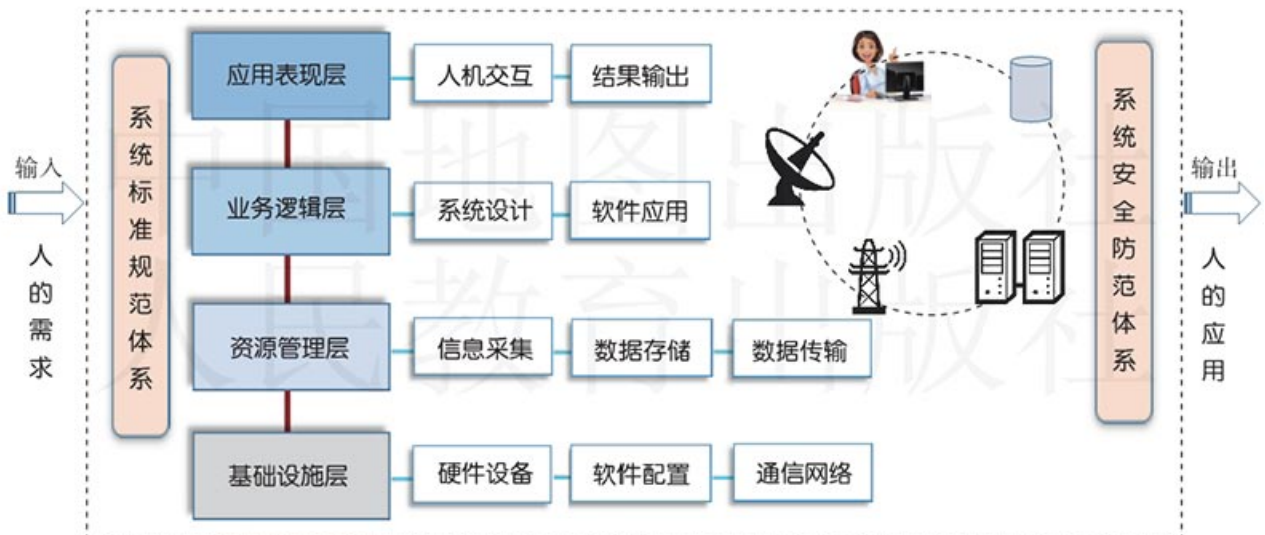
输入

人的需求

系统标准规范体系

应用表现层

人机交互

结果输出

业务逻辑层

系统设计

软件应用

资源管理层

信息采集

数据存储

数据传输

基础设施层

硬件设备

软件配置

通信网络

系统安全防范体系

输出

人的应用

中国地图出版社
人民教育出版社